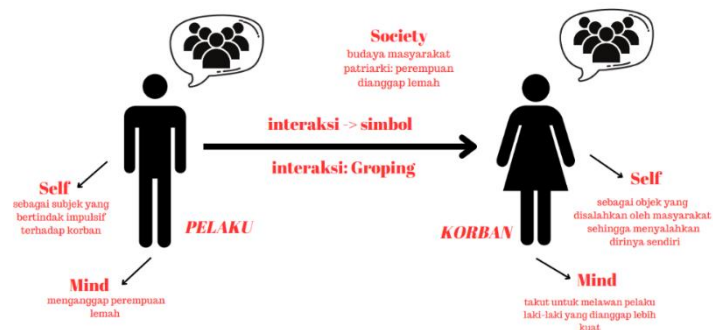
Society
budaya masyarakat patriarki: perempuan dianggap lemah

interaksi -> simbol

interaksi: Groping

Self
sebagai subjek yang bertindak impulsif terhadap korban

PELAKU

Mind
menganggap perempuan lemah

Self
sebagai objek yang disalahkan oleh masyarakat sehingga menyalahkan dirinya sendiri

KORBAN

Mind
takut untuk melawan pelaku laki-laki yang dianggap lebih kuat